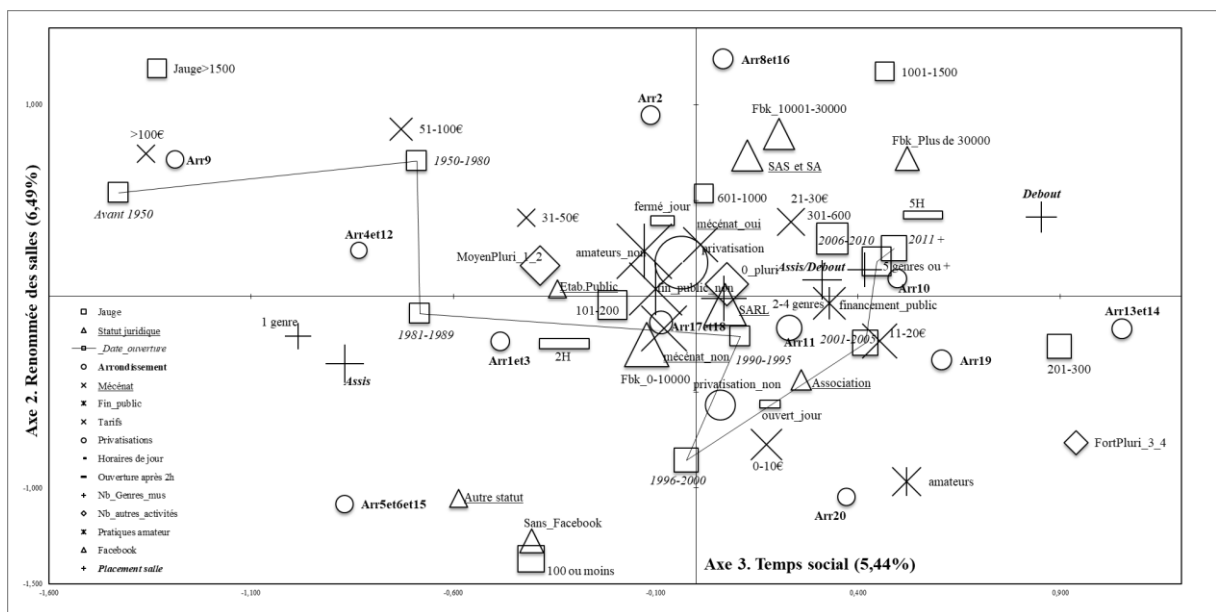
Axe 2. Renommée des salles (6,49%)

Jauge>1500
Arr8et16
1001-1500
Arr2
>100€
51-100€
Fbk_10001-30000
Arr9
1950-1980
SAS et SA
Fbk_Plus de 30000
Avant 1950
601-1000
Debout
fermé_jour
21-30€
5H
31-50€
mécénat_oui
301-600
Arr4et12
amateurs_non
privatisation
2006-2010
2011 +
MoyenPluri_1_2
0_pluri
Assis/Debout
5 genres ou +
Etab.Public
fin_public_non
Arr10
101-200
2-4 genres
financement_public
SARL
Arr13et14
1 genre
1981-1989
Arr17et18
Arr11
2001-2005
11-20€
Arr1et3
2H
1990-1995
mécénat_non
Arr19
201-300
Assis
Fbk_0-10000
Association
privatisation_non
ouvert_jour
FortPluri_3_4
0-10€
1996-2000
amateurs
Arr20
Arr5et6et15
Autre statut
Sans_Facebook
100 ou moins
Axe 3. Temps social (5,44%)

Jauge
Statut juridique
_Date_ouverture
Arrondissement
Mécénat
Fin_public
Tarifs
Privatisations
Horaires de jour
Ouverture après 2h
Nb_Genres_mus
Nb_autres_activités
Pratiques amateur
Facebook
Placement salle

1,000
-1,000
-1,500
-1,600
-1,100
-0,600
-0,100
0,400
0,900